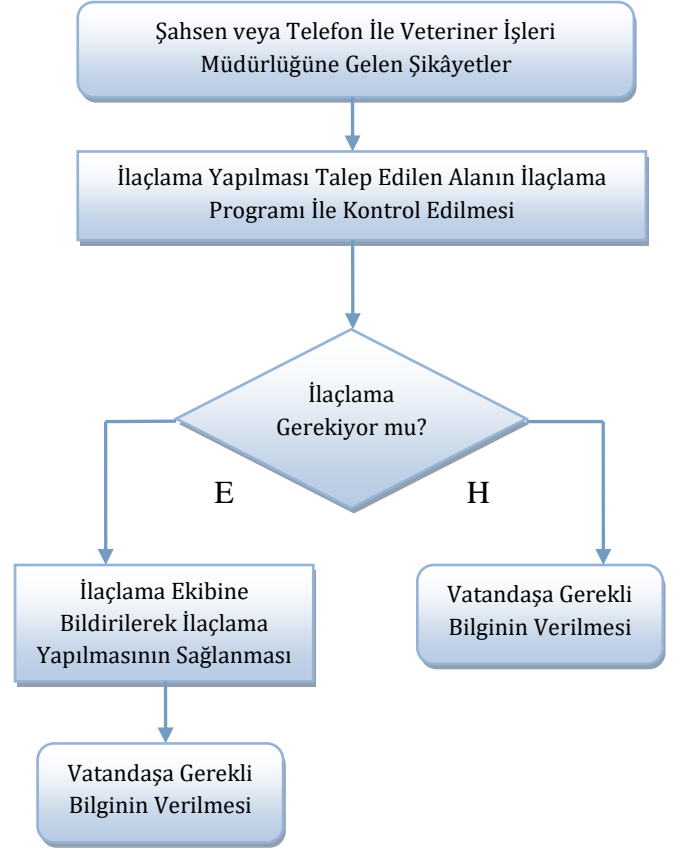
Şahsen veya Telefon İle Veteriner İşleri Müdürlüğüne Gelen Şikâyetler

İlaçlama Yapılması Talep Edilen Alanın İlaçlama Programı İle Kontrol Edilmesi

İlaçlama Gerekiyor mu?

E

H

İlaçlama Ekibine Bildirilerek İlaçlama Yapılmasının Sağlanması

Vatandaşa Gerekli Bilginin Verilmesi

Vatandaşa Gerekli Bilginin Verilmesi